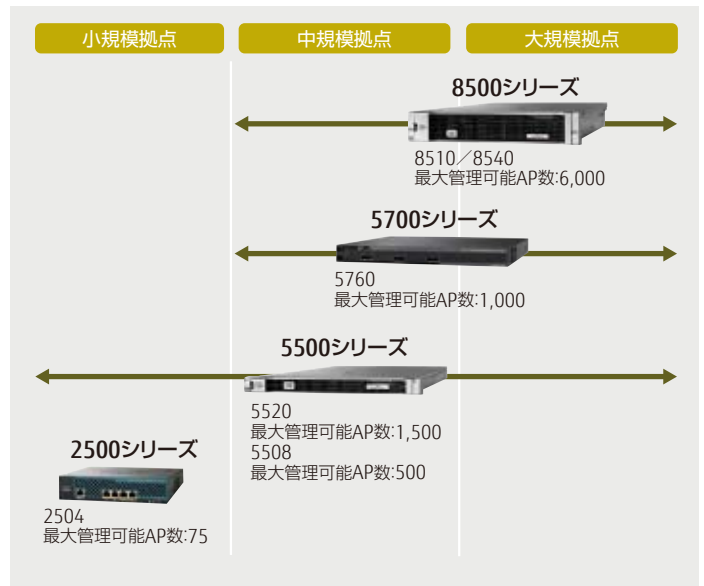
小規模拠点

中規模拠点

大規模拠点

8500シリーズ

8510／8540
最大管理可能AP数:6,000

5700シリーズ

5760
最大管理可能AP数:1,000

5500シリーズ

5520
最大管理可能AP数:1,500
5508
最大管理可能AP数:500

2500シリーズ

2504
最大管理可能AP数:75